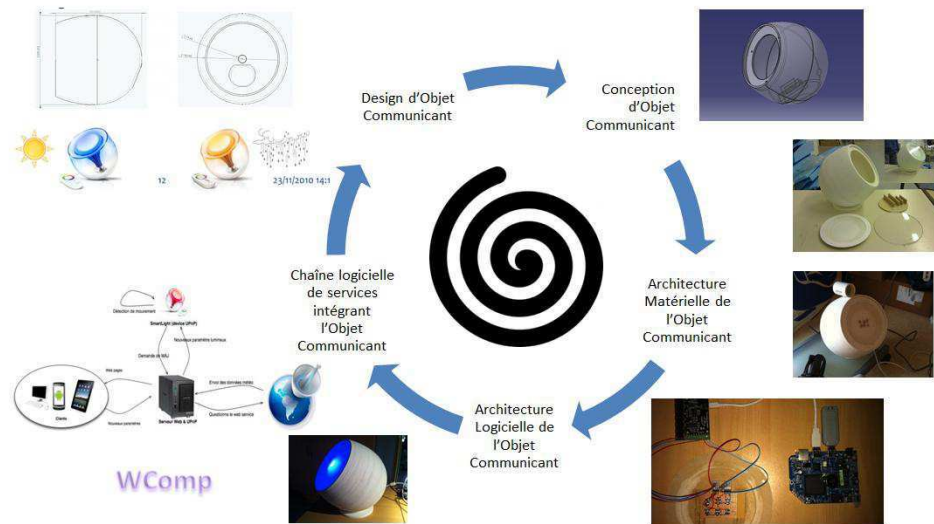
Design d'Objet Communicant

Conception d'Objet Communicant

Architecture Matérielle de l'Objet Communicant

Architecture Logicielle de l'Objet Communicant

Chaîne logicielle de services intégrant l'Objet Communicant

12

23/11/2010 14:1

Détection de mouvement

SmartLight (device UPnP)

Nouveaux paramètre lumineux

Demande de MAJ

Web page

Serveur Web & UPnP

Envoi des données météo

Questionne le web service

Clients

Nouveaux paramètres

WComp